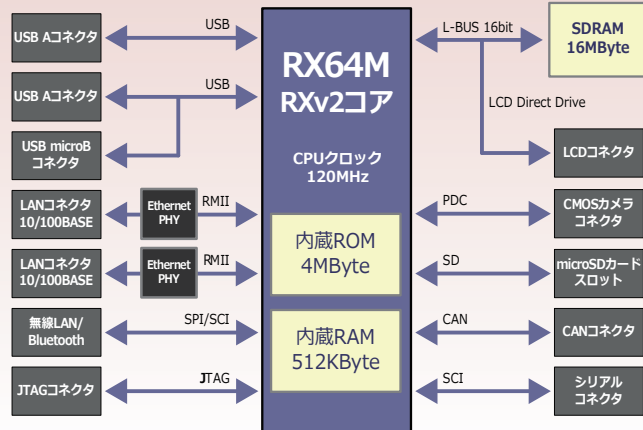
USB Aコネクタ

USB

USB Aコネクタ

USB

USB microB コネクタ

LANコネクタ 10/100BASE

Ethernet PHY

RMII

LANコネクタ 10/100BASE

Ethernet PHY

RMII

無線LAN/ Bluetooth

SPI/SCI

JTAGコネクタ

JTAG

RX64M
RXv2コア

CPUクロック
120MHz

内蔵ROM
4MByte

内蔵RAM
512KByte

L-BUS 16bit

SDRAM
16MByte

LCD Direct Drive

LCDコネクタ

PDC

CMOSカメラ コネクタ

SD

microSDカード スロット

CAN

CANコネクタ

SCI

シリアル コネクタ